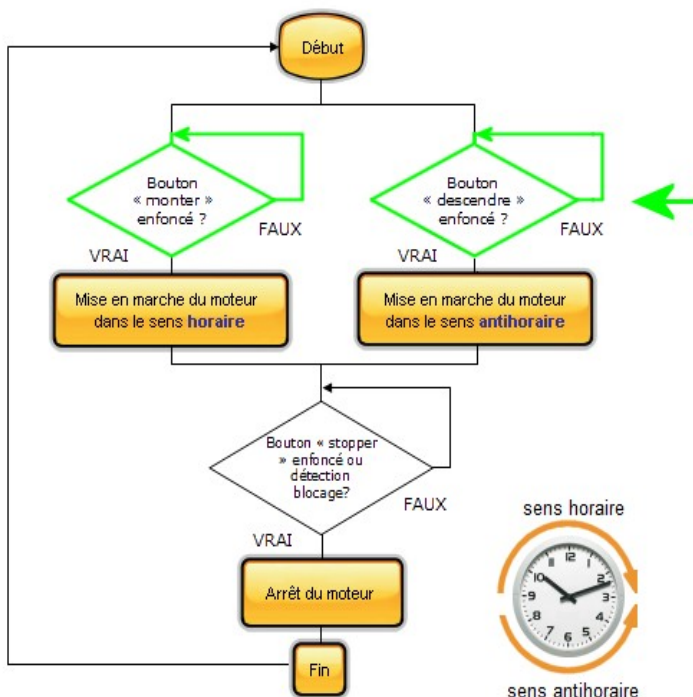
Début

Bouton « monter » enfoncé ?

FAUX

VRAI

Bouton « descendre » enfoncé ?

FAUX

VRAI

Mise en marche du moteur dans le sens **horaire**

Mise en marche du moteur dans le sens **antihoraire**

Bouton « stopper » enfoncé ou détection blocage?

FAUX

VRAI

Arrêt du moteur

Fin

sens horaire

12 1 2 3 4 5 6 7 8 9 10 11

sens antihoraire